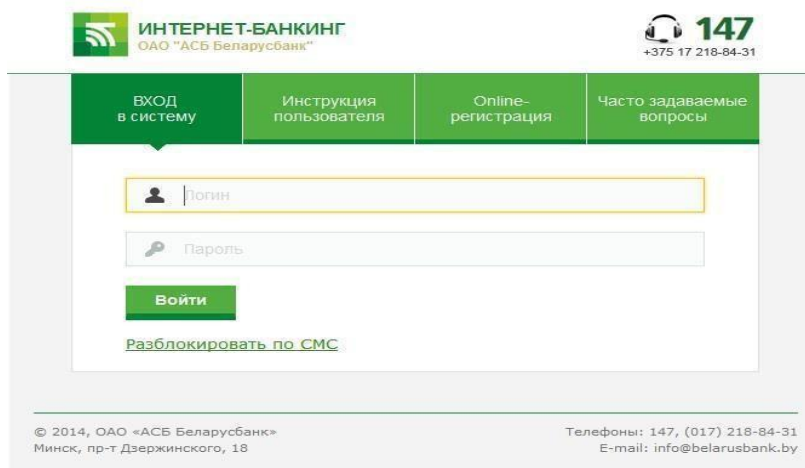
ИНТЕРНЕТ-БАНКИНГ
ОАО "АСБ Беларусбанк"

147
+375 17 218-84-31

ВХОД в систему

Инструкция пользователя

Online-регистрация

Часто задаваемые вопросы

Логин

Пароль

Войти

Разблокировать по СМС

© 2014, ОАО «АСБ Беларусбанк»
Минск, пр-т Дзержинского, 18

Телефоны: 147, (017) 218-84-31
E-mail: info@belarusbank.by